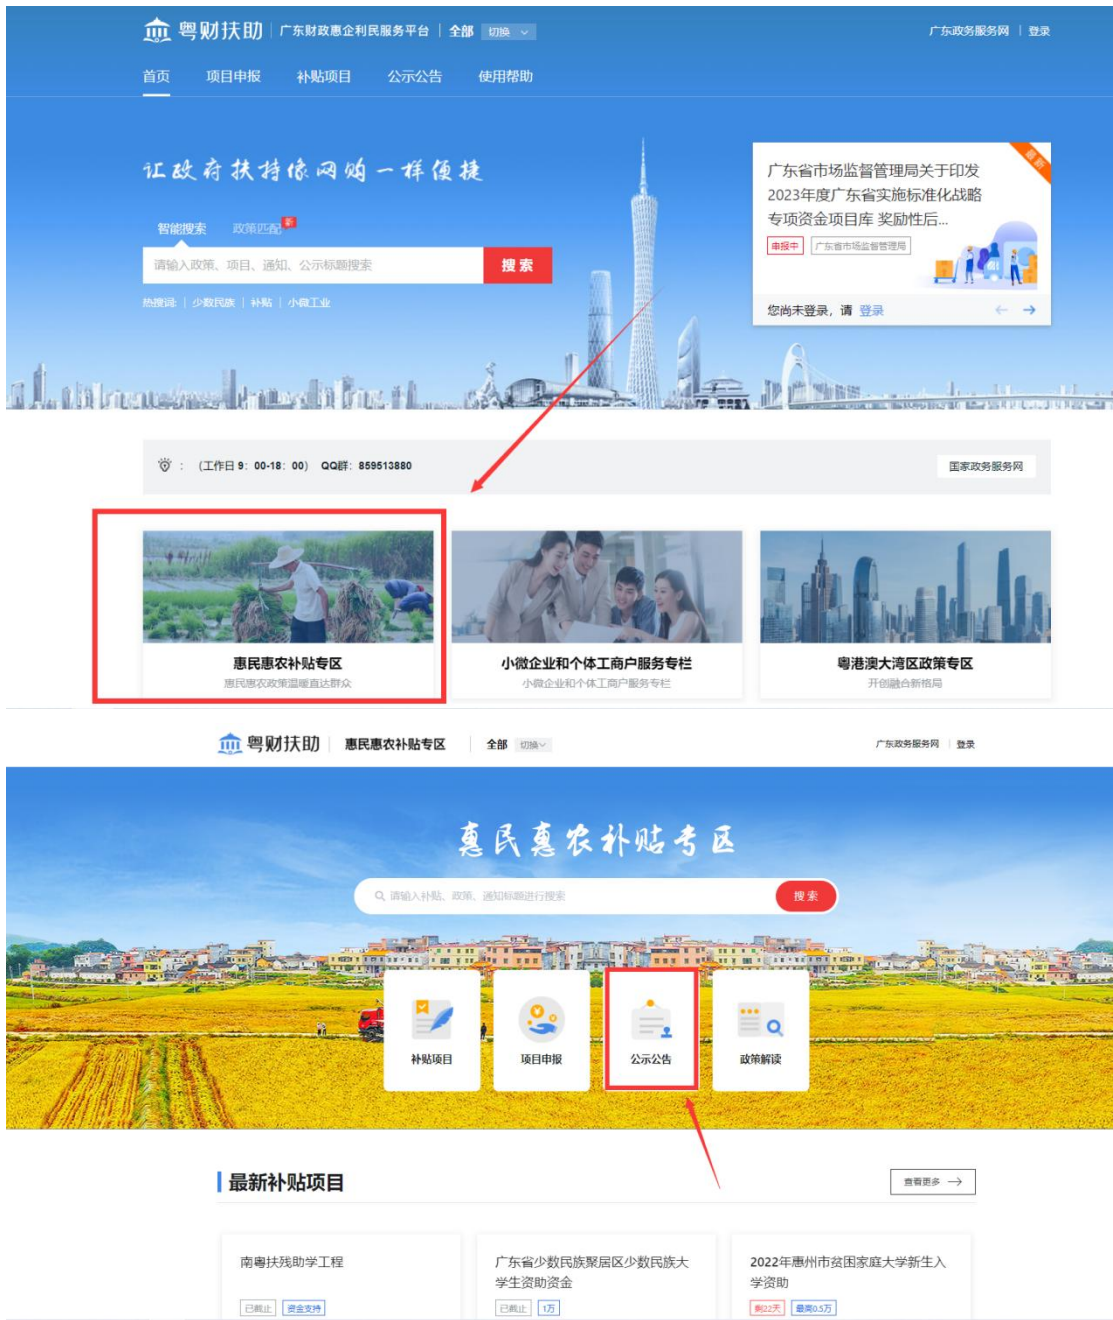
粤财扶助 | 广东财政惠企利民服务平台 | 全部 切换

广东政务服务网 | 登录

首页 项目申报 补贴项目 公示公告 使用帮助

让政府扶持像网购一样便捷

智能搜索 政策匹配

请输入政策、项目、通知、公示标题搜索

搜索

热搜词: | 少数民族 | 补贴 | 小微工业

广东省市场监督管理局关于印发2023年度广东省实施标准化战略专项资金项目库 奖励性后...

申报中 广东省市场监督管理局

您尚未登录，请 登录

: (工作日 9: 00-18: 00) QQ群: 859513880

国家政务服务网

惠民惠农补贴专区
惠民惠农政策温暖直达群众

小微企业和个体工商户服务专栏
小微企业和个体工商户服务专栏

粤港澳大湾区政策专区
开创融合新格局

粤财扶助 | 惠民惠农补贴专区 | 全部 切换

广东政务服务网 | 登录

惠民惠农补贴专区

请输入补贴、政策、通知标题进行搜索

搜索

补贴项目 项目申报 公示公告 政策解读

最新补贴项目

查看更多

南粤扶残助学工程
已截止 资金支持

广东省少数民族聚居区少数民族大学生资助资金
已截止 1万

2022年惠州市贫困家庭大学新生入学资助
剩22天 最高0.5万